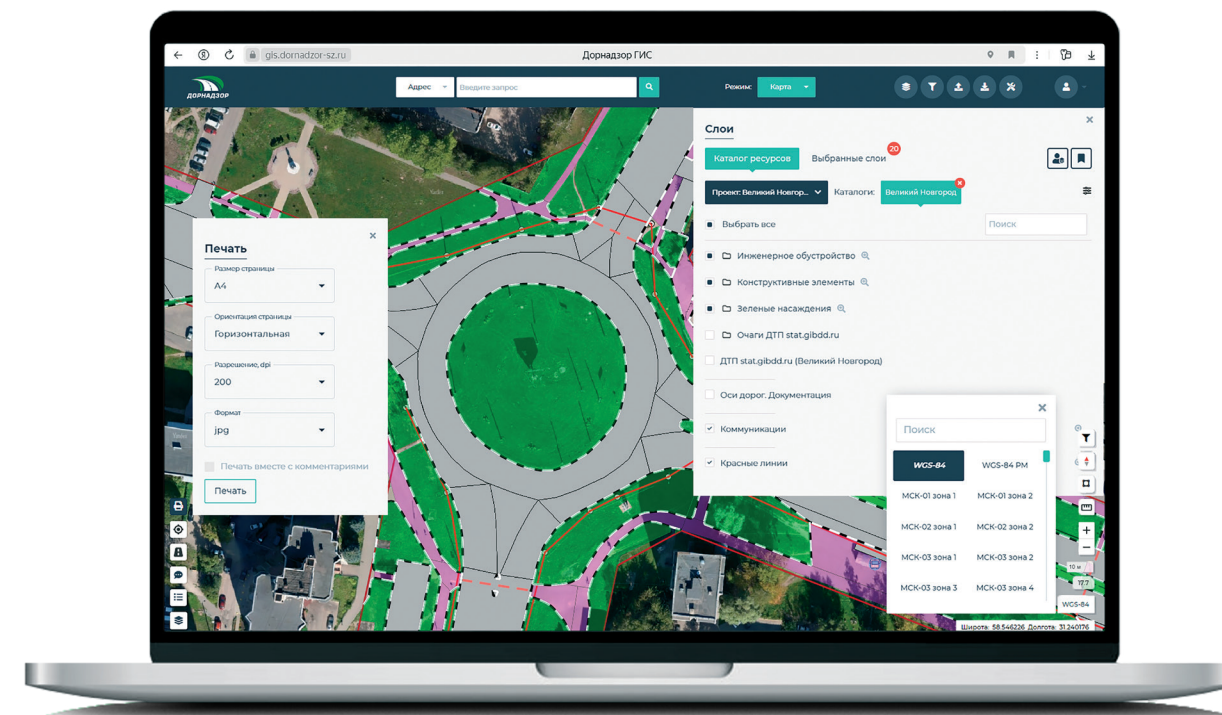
gis.dornadzor-sz.ru

Дорнадзор ГИС

ДОРНАДЗОР

Адрес

Введите запрос

Режим: Карта

Печать

Размер страницы
A4

Ориентация страницы
Горизонтальная

Разрешение, dpi
200

Формат
jpg

Печать вместе с комментариями

Печать

Слои

Каталог ресурсов

Выбранные слои 20

Проект: Великий Новгор...

Каталоги:

Великий Новгород

Выбрать все

Поиск

Инженерное обустройство

Конструктивные элементы

Зеленые насаждения

Очаги ДТП stat.gibdd.ru

ДТП stat.gibdd.ru (Великий Новгород)

Оси дорог. Документация

Коммуникации

Красные линии

Поиск

| WGS-84 | WGS-84 PM |
|---|---|
| МСК-01 зона 1 | МСК-01 зона 2 |
| МСК-02 зона 1 | МСК-02 зона 2 |
| МСК-03 зона 1 | МСК-03 зона 2 |
| МСК-03 зона 3 | МСК-03 зона 4 |

10 м

1:7

WGS-84

Широта: 58.546226 Долгота: 31.240176